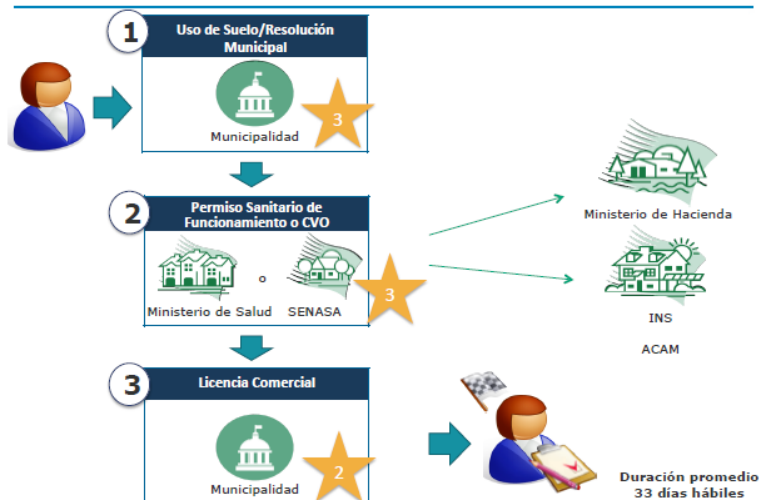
1
Uso de Suelo/Resolución Municipal
Municipalidad
3

2
Permiso Sanitario de Funcionamiento o CVO
Ministerio de Salud o SENASA
3

Ministerio de Hacienda
INS
ACAM

3
Licencia Comercial
Municipalidad
2

Duración promedio 33 días hábiles